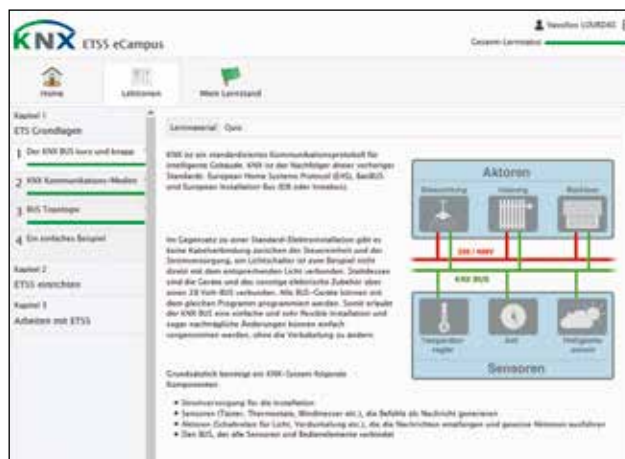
KNX ETS5 eCampus

Neofitos LOURDAS

Gesamt-Lernstatus

Home

Lektionen

Mein Lernstand

Kapitel 1
ETS Grundlagen

1 Der KNX BUS kurz und knapp

2 KNX Kommunikations-Medien

3 BUS Topologie

4 Ein einfaches Beispiel

Kapitel 2
ETS5 einrichten

Kapitel 3
Arbeiten mit ETS5

Lernmaterial Quiz

KNX ist ein standardisiertes Kommunikationsprotokoll für intelligente Gebäude. KNX ist der Nachfolger dieser vorherigen Standards: European Home Systems Protocol (EHS), BatiBUS und European Installation Bus (EIB oder Instabus).

Im Gegensatz zu einer Standard-Elektroinstallation gibt es keine Kabelverbindung zwischen der Steuereinheit und der Stromversorgung, ein Lichtschalter ist zum Beispiel nicht direkt mit dem entsprechenden Licht verbunden. Stattdessen sind die Geräte und das sonstige elektrische Zubehör über einen 29 Volt-BUS verbunden. Alle BUS-Geräte können mit dem gleichen Programm programmiert werden. Somit erlaubt der KNX BUS eine einfache und sehr flexible Installation und sogar nachträgliche Änderungen können einfach vorgenommen werden, ohne die Verkabelung zu ändern.

Aktoren

Beleuchtung

Heizung

Rollläden

230 / 400V

KNX BUS

Temperaturregler

Zeit

Wetterstation

Sensoren

Grundsätzlich besteigt ein KNX-System folgende Komponenten:

• Stromversorgung für die Installation
• Sensoren (Taster, Thermostate, Windmesser etc.), die Befehle als Nachricht generieren
• Aktoren (Schaltrelais für Licht, Vorsteuerung etc.), die die Nachrichten empfangen und gewisse Aktionen ausführen
• Den BUS, der alle Sensoren und Bedienelemente verbindet